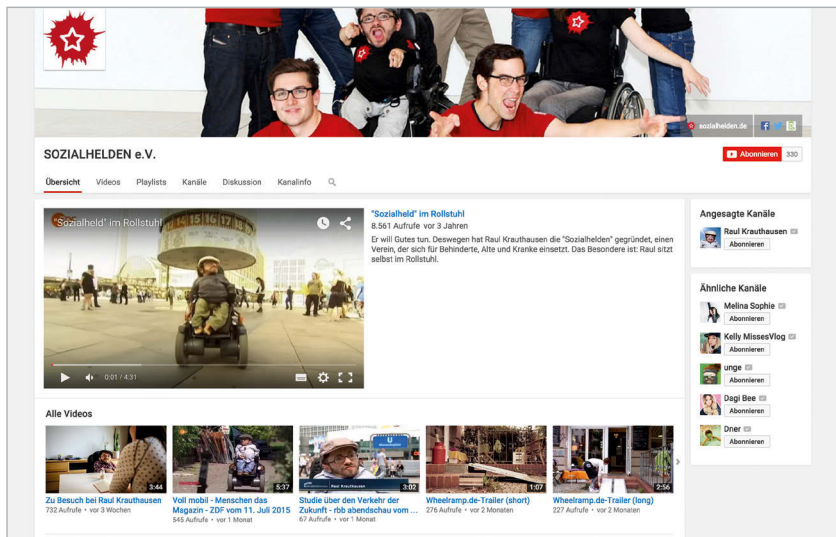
sozialhelden.de

SOZIALHELDEN e.V.

Abonnieren 330

Übersicht Videos Playlists Kanäle Diskussion Kanalinfo

"Sozialheld" im Rollstuhl

0:01 / 4:31

"Sozialheld" im Rollstuhl
8.561 Aufrufe vor 3 Jahren
Er will Gutes tun. Deswegen hat Raul Krauthausen die "Sozialhelden" gegründet, einen Verein, der sich für Behinderte, Alte und Kranke einsetzt. Das Besondere ist: Raul sitzt selbst im Rollstuhl.

Angesagte Kanäle
Raul Krauthausen
Abonnieren

Ähnliche Kanäle
Melina Sophie
Abonnieren
Kelly MissesVlog
Abonnieren
unge
Abonnieren
Dagi Bee
Abonnieren
Dner
Abonnieren

Alle Videos

3:44
Zu Besuch bei Raul Krauthausen
732 Aufrufe • vor 3 Wochen

5:37
Voll mobil - Menschen das Magazin - ZDF vom 11. Juli 2015
545 Aufrufe • vor 1 Monat

Raul Krauthausen
3:02
Studie über den Verkehr der Zukunft - rbb abendschau vom ...
67 Aufrufe • vor 1 Monat

1:07
Wheelramp.de-Trailer (short)
276 Aufrufe • vor 2 Monaten

2:56
Wheelramp.de-Trailer (long)
227 Aufrufe • vor 2 Monaten